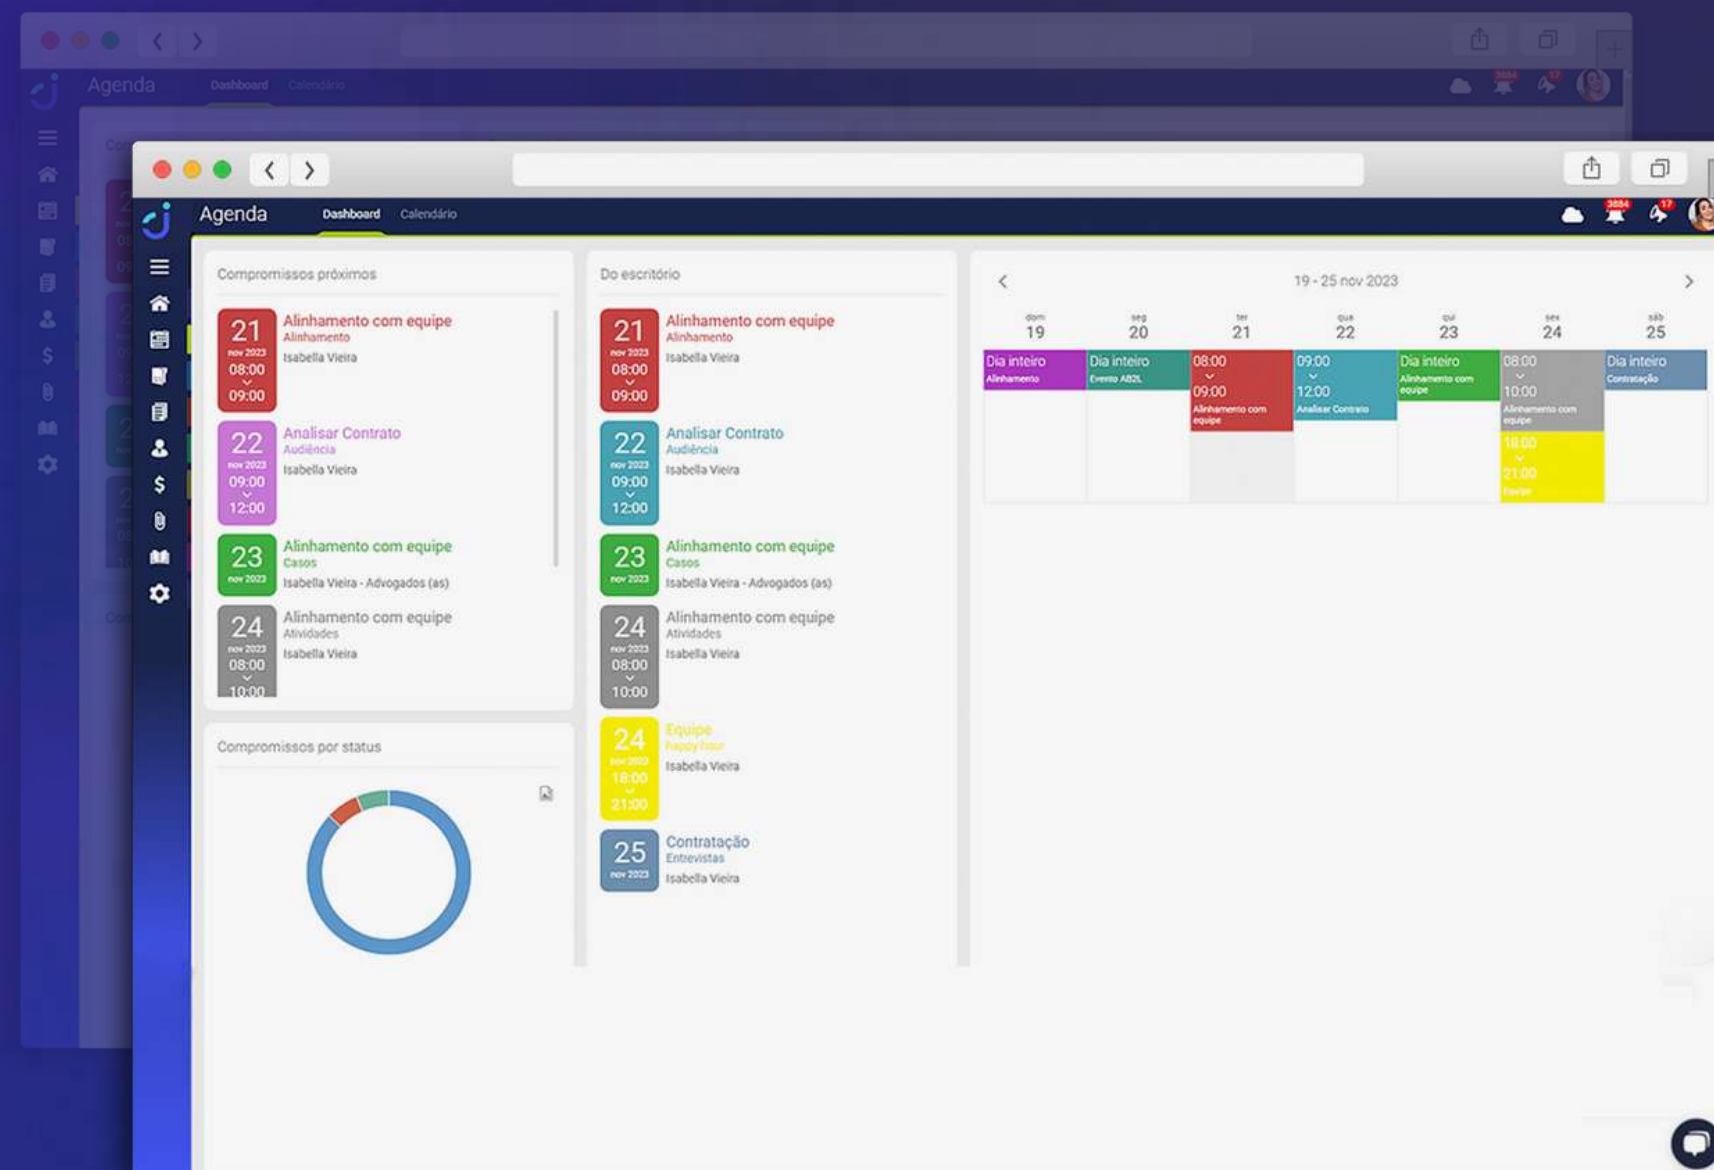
Agenda Dashboard Calendário

3884 17

Agenda Dashboard Calendário

3884 17

Compromissos próximos

21 nov 2023 08:00 09:00
Alinhamento com equipe
Alinhamento
Isabella Vieira

22 nov 2023 09:00 12:00
Analisar Contrato
Audiência
Isabella Vieira

23 nov 2023
Alinhamento com equipe
Casos
Isabella Vieira - Advogados (as)

24 nov 2023 08:00 10:00
Alinhamento com equipe
Atividades
Isabella Vieira

Compromissos por status

Do escritório

21 nov 2023 08:00 09:00
Alinhamento com equipe
Alinhamento
Isabella Vieira

22 nov 2023 09:00 12:00
Analisar Contrato
Audiência
Isabella Vieira

23 nov 2023
Alinhamento com equipe
Casos
Isabella Vieira - Advogados (as)

24 nov 2023 08:00 10:00
Alinhamento com equipe
Atividades
Isabella Vieira

24 nov 2023 18:00 21:00
Equipe
Happy Hour
Isabella Vieira

25 nov 2023
Contratação
Entrevistas
Isabella Vieira

19 - 25 nov 2023

| dom 19 | seg 20 | ter 21 | qua 22 | qui 23 | sex 24 | sáb 25 |
|---|---|---|---|---|---|---|
| Dia inteiro Alinhamento | Dia inteiro Evento AB2L | 08:00 09:00 Alinhamento com equipe | 09:00 12:00 Analisar Contrato | Dia inteiro Alinhamento com equipe | 08:00 10:00 Alinhamento com equipe | Dia inteiro Contratação |
| | | | | | 18:00 21:00 Equipe | |